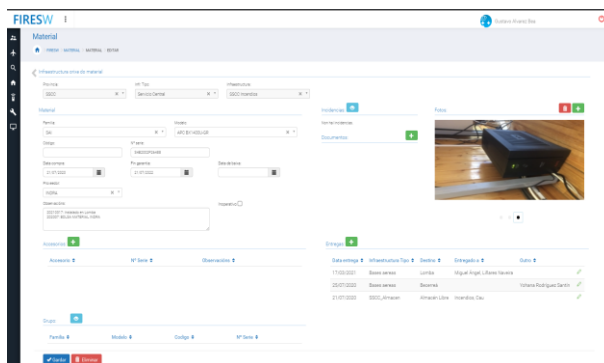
FIRESW

Material

FIRESW / MATERIAL / MATERIAL - EDITAR

Infraestructura única del material

Provincia
SGCC

Inf. Tipo
Servicio Central

Infraestructura
SGCC Incendios

Material

Familia
Sat

Modelo
APC BY 4GSU-GR

Código

Nº serie
5480SCP0V4W0

Fecha compra
21/07/2022

Fin garantía
21/07/2023

Fecha de baja

Proveedor
INDRA

Observaciones
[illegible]

Inoperativo

Incidencias

No hay incidencias

Documentos

Fotos

Accesorios

Accesorio
Nº Serie
Observaciones

Entregas

Fecha entrega
Infraestructura Tipo
Destino
Entregado a
Gusto

17/03/2021
Bases aéreas
Lorillas
Miguel Ángel Lóbez Vecera

25/07/2022
Bases aéreas
Bacerreá
Yolanda Rodríguez Santín

21/07/2022
SGCC_Almacén
Almacén Libre
Incendios Cau

Grupo

Familia
Modelo
Código
Nº Serie

Guardar
Eliminar